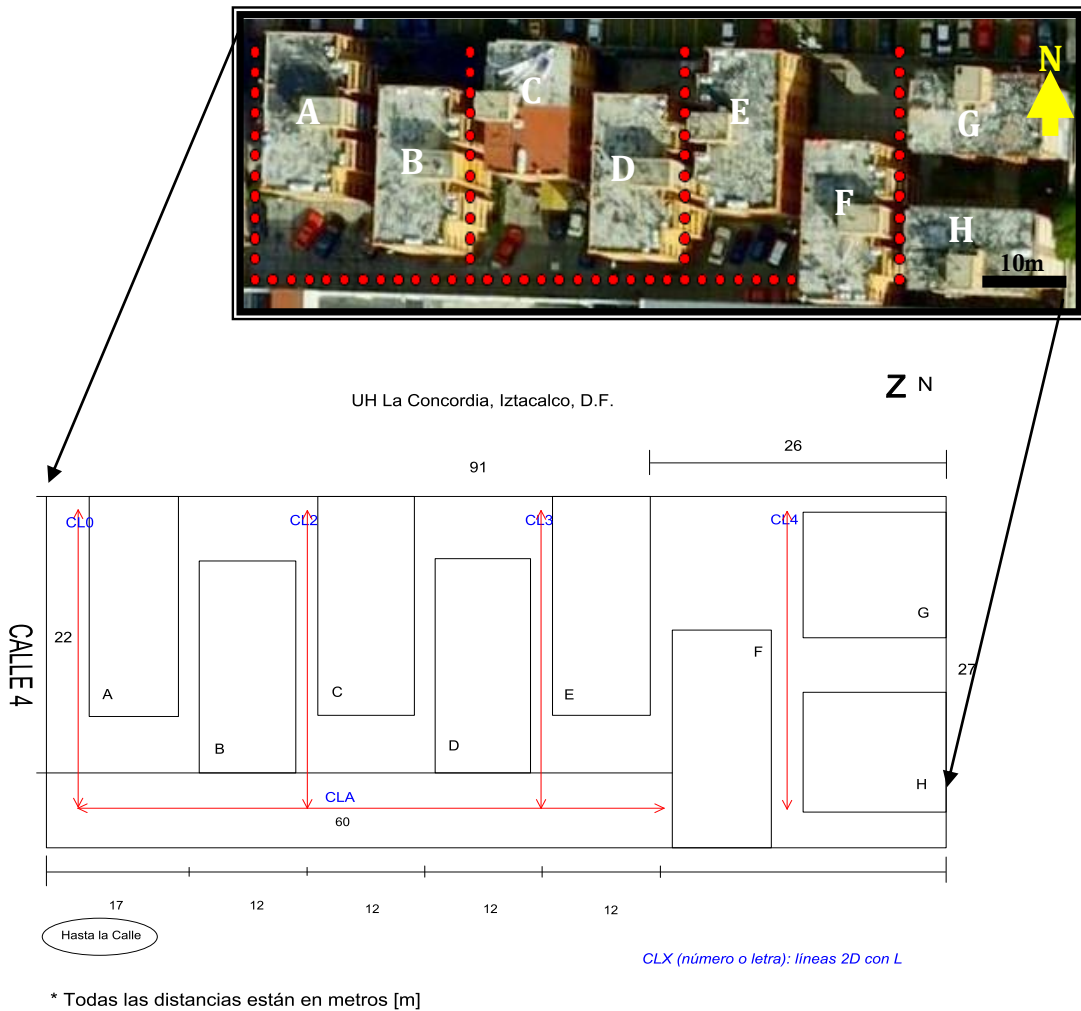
A
B
C
D
E
F
G
H
N
10m

UH La Concordia, Iztacalco, D.F.

N

91

26

CL0
CL2
CL3
CL4

CALLE 4

22

A
B
C
D
E
F
G
H

27

CLA

60

17
12
12
12
12

Hasta la Calle

CLX (número o letra): líneas 2D con L

* Todas las distancias están en metros [m]